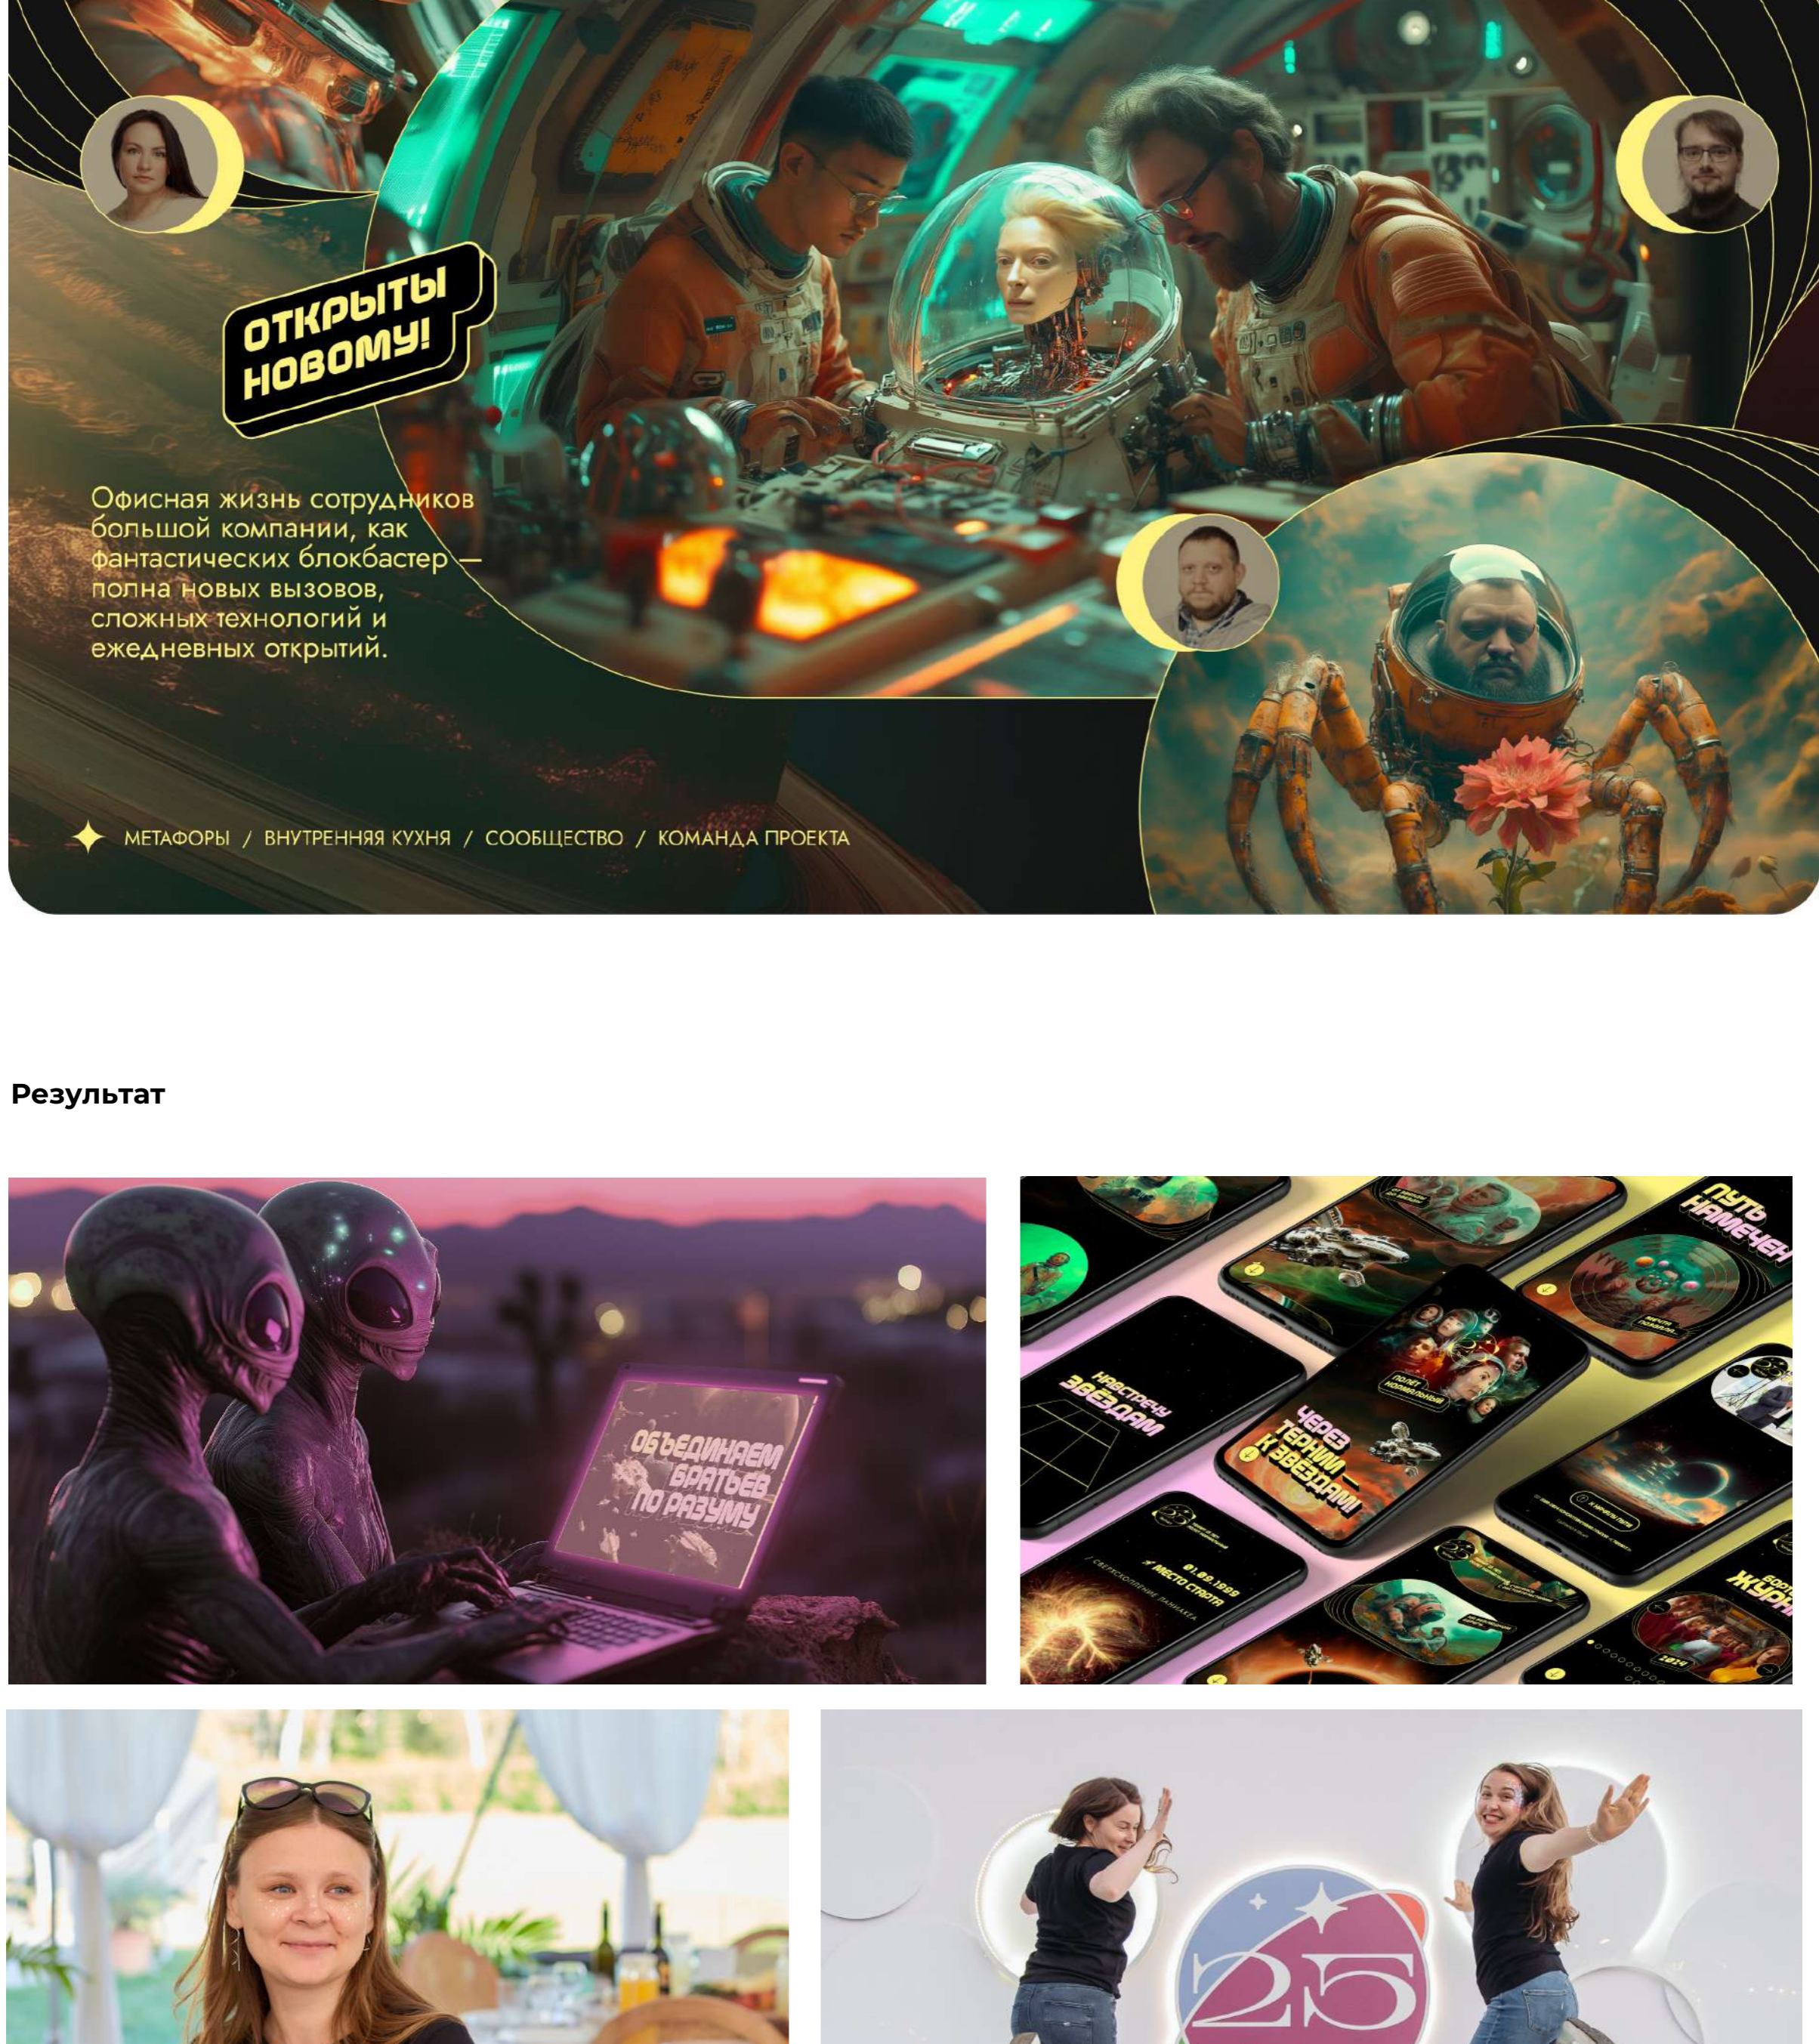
ОТКРЫТЫ НОВОМУ!

Офисная жизнь сотрудников большой компании, как фантастических блокбастер — полна новых вызовов, сложных технологий и ежедневных открытий.

МЕТАФОРЫ / ВНУТРЕННЯЯ КУХНЯ / СООБЩЕСТВО / КОМАНДА ПРОЕКТА

Результат

ОБЪЕДИНЯЕМ БРАТЬЕВ ПО РАЗУМУ

НАВСТРЕЧУ ЗВЁЗДАМ

ЧЕРЕЗ ТЕРНИИ — К ЗВЁЗДАМ!

ПУТЬ НАМЕЧЕН

ПОЛЁТ НОРМАЛЬНЫЙ

МЕСТО СТАРТА

01.02.1999

25